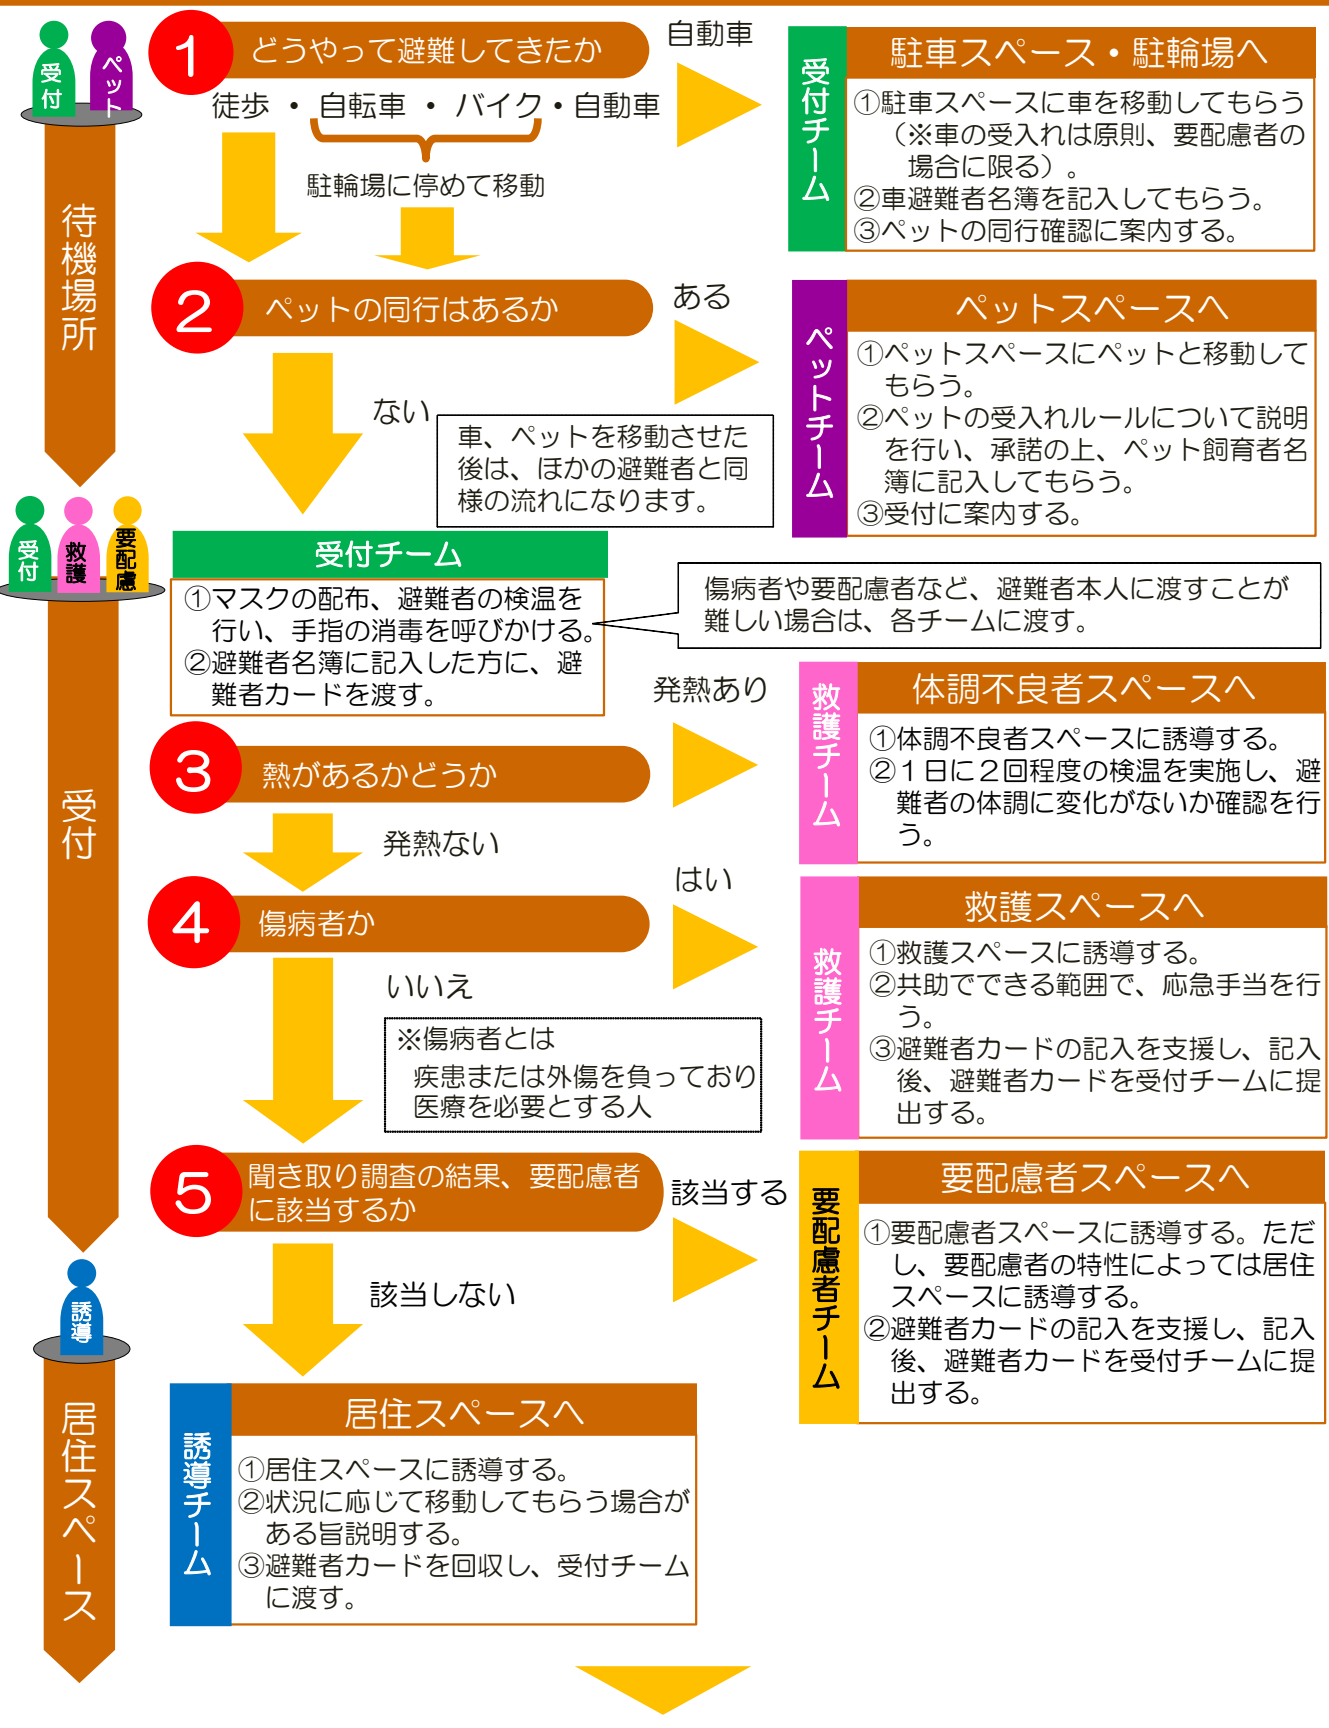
受付 ペット

待機場所

1 どうやって避難してきたか

徒歩 ・ 自転車 ・ バイク・自動車

駐輪場に停めて移動

自動車

受付チーム

駐車スペース・駐輪場へ

①駐車スペースに車を移動してもらう（※車の受入れは原則、要配慮者の場合に限る）。
②車避難者名簿を記入してもらう。
③ペットの同行確認に案内する。

2 ペットの同行はあるか

ある

ペットチーム

ペットスペースへ

①ペットスペースにペットと移動してもらう。
②ペットの受入れルールについて説明を行い、承諾の上、ペット飼育者名簿に記入してもらう。
③受付に案内する。

ない

車、ペットを移動させた後は、ほかの避難者と同様の流れになります。

受付 救護 要配慮

受付

受付チーム

①マスクの配布、避難者の検温を行い、手指の消毒を呼びかける。
②避難者名簿に記入した方に、避難者カードを渡す。

傷病者や要配慮者など、避難者本人に渡すことが難しい場合は、各チームに渡す。

発熱あり

3 熱があるかどうか

救護チーム

体調不良者スペースへ

①体調不良者スペースに誘導する。
②１日に２回程度の検温を実施し、避難者の体調に変化がないか確認を行う。

発熱ない

はい

4 傷病者か

救護チーム

救護スペースへ

①救護スペースに誘導する。
②共助でできる範囲で、応急手当を行う。
③避難者カードの記入を支援し、記入後、避難者カードを受付チームに提出する。

いいえ

※傷病者とは
疾患または外傷を負っており医療を必要とする人

5 聞き取り調査の結果、要配慮者に該当するか

該当する

要配慮者チーム

要配慮者スペースへ

①要配慮者スペースに誘導する。ただし、要配慮者の特性によっては居住スペースに誘導する。
②避難者カードの記入を支援し、記入後、避難者カードを受付チームに提出する。

該当しない

誘導

居住スペース

誘導チーム

居住スペースへ

①居住スペースに誘導する。
②状況に応じて移動してもらう場合がある旨説明する。
③避難者カードを回収し、受付チームに渡す。